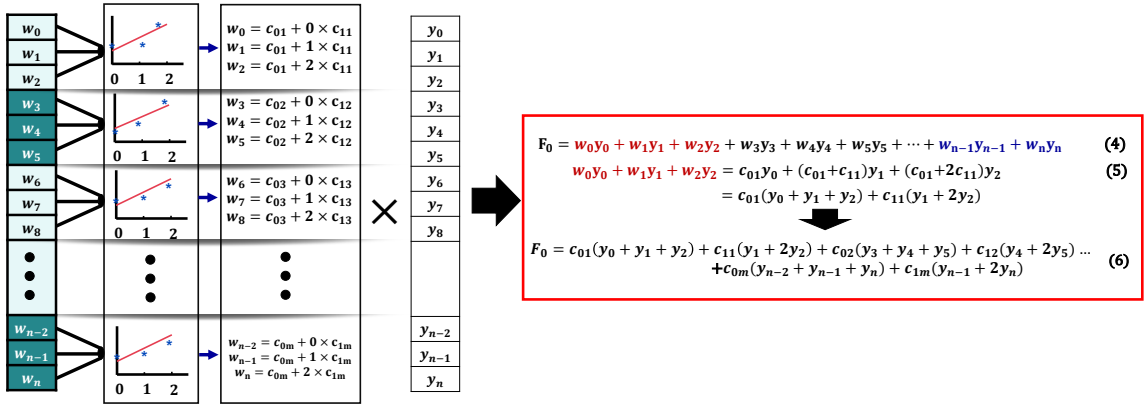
$w_0$
$w_1$
$w_2$
$w_3$
$w_4$
$w_5$
$w_6$
$w_7$
$w_8$
$w_{n-2}$
$w_{n-1}$
$w_n$

0 1 2
0 1 2
0 1 2
0 1 2

$w_0 = c_{01} + 0 \times c_{11}$
$w_1 = c_{01} + 1 \times c_{11}$
$w_2 = c_{01} + 2 \times c_{11}$

$w_3 = c_{02} + 0 \times c_{12}$
$w_4 = c_{02} + 1 \times c_{12}$
$w_5 = c_{02} + 2 \times c_{12}$

$w_6 = c_{03} + 0 \times c_{13}$
$w_7 = c_{03} + 1 \times c_{13}$
$w_8 = c_{03} + 2 \times c_{13}$

$w_{n-2} = c_{0m} + 0 \times c_{1m}$
$w_{n-1} = c_{0m} + 1 \times c_{1m}$
$w_n = c_{0m} + 2 \times c_{1m}$

$\times$

$y_0$
$y_1$
$y_2$
$y_3$
$y_4$
$y_5$
$y_6$
$y_7$
$y_8$
$y_{n-2}$
$y_{n-1}$
$y_n$

$F_0 = w_0y_0 + w_1y_1 + w_2y_2 + w_3y_3 + w_4y_4 + w_5y_5 + \cdots + w_{n-1}y_{n-1} + w_ny_n$ (4)
$w_0y_0 + w_1y_1 + w_2y_2 = c_{01}y_0 + (c_{01}+c_{11})y_1 + (c_{01}+2c_{11})y_2$ (5)
$= c_{01}(y_0 + y_1 + y_2) + c_{11}(y_1 + 2y_2)$

$F_0 = c_{01}(y_0 + y_1 + y_2) + c_{11}(y_1 + 2y_2) + c_{02}(y_3 + y_4 + y_5) + c_{12}(y_4 + 2y_5) \ldots$
$+ c_{0m}(y_{n-2} + y_{n-1} + y_n) + c_{1m}(y_{n-1} + 2y_n)$ (6)